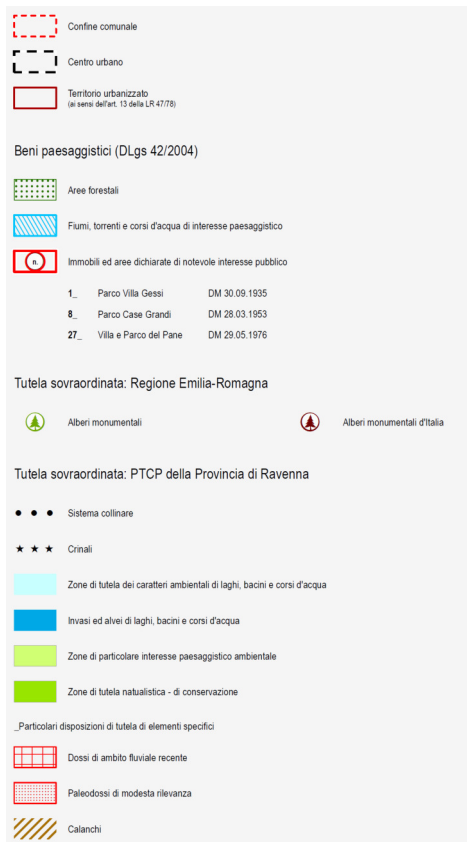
Confine comunale

Centro urbano

Territorio urbanizzato
(ai sensi dell'art. 13 della LR 47/78)

Beni paesaggistici (DLgs 42/2004)

Aree forestali

Fiumi, torrenti e corsi d'acqua di interesse paesaggistico

n.

Immobili ed aree dichiarate di notevole interesse pubblico

| | | |
|---|---|---|
| 1_ | Parco Villa Gessi | DM 30.09.1935 |
| 8_ | Parco Case Grandi | DM 28.03.1953 |
| 27_ | Villa e Parco del Pane | DM 29.05.1976 |

Tutela sovraordinata: Regione Emilia-Romagna

Alberi monumentali

Alberi monumentali d'Italia

Tutela sovraordinata: PTCP della Provincia di Ravenna

Sistema collinare

Crinali

Zone di tutela dei caratteri ambientali di laghi, bacini e corsi d'acqua

Invasi ed alvei di laghi, bacini e corsi d'acqua

Zone di particolare interesse paesaggistico ambientale

Zone di tutela natualistica - di conservazione

_Particolari disposizioni di tutela di elementi specifici

Dossi di ambito fluviale recente

Paleodossi di modesta rilevanza

Calanchi